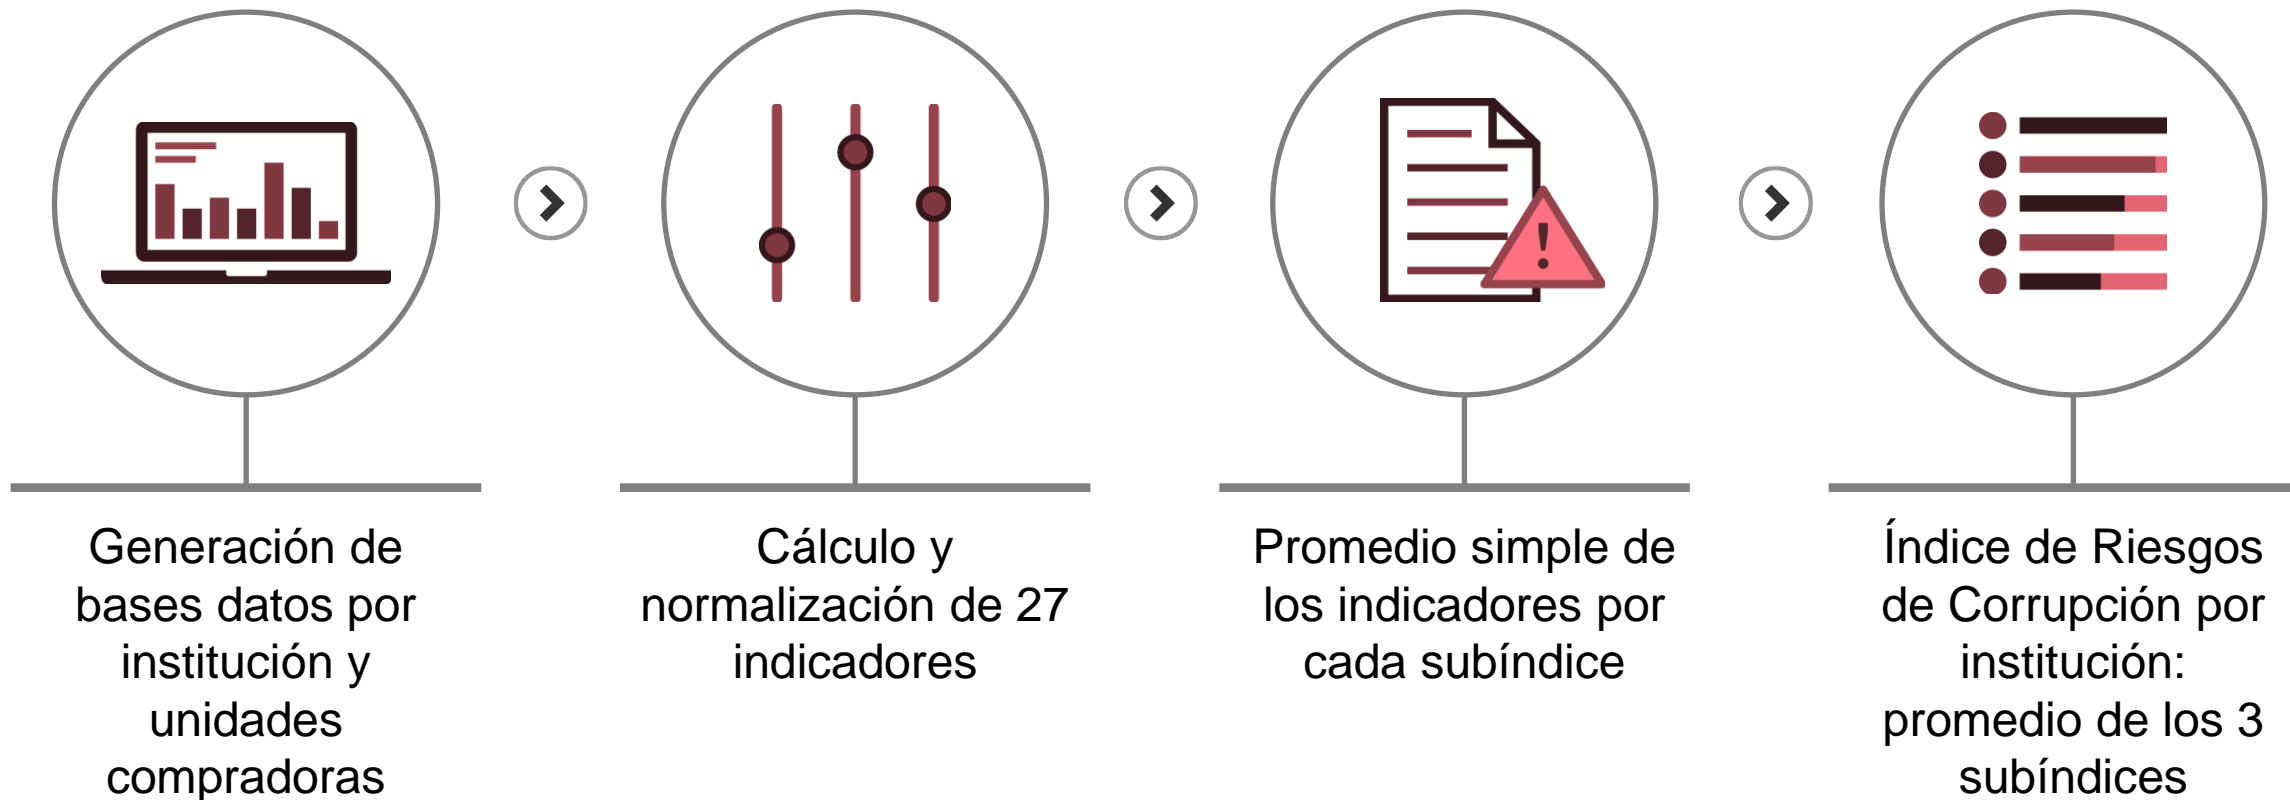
Generación de bases datos por institución y unidades compradoras

Cálculo y normalización de 27 indicadores

Promedio simple de los indicadores por cada subíndice

Índice de Riesgos de Corrupción por institución: promedio de los 3 subíndices